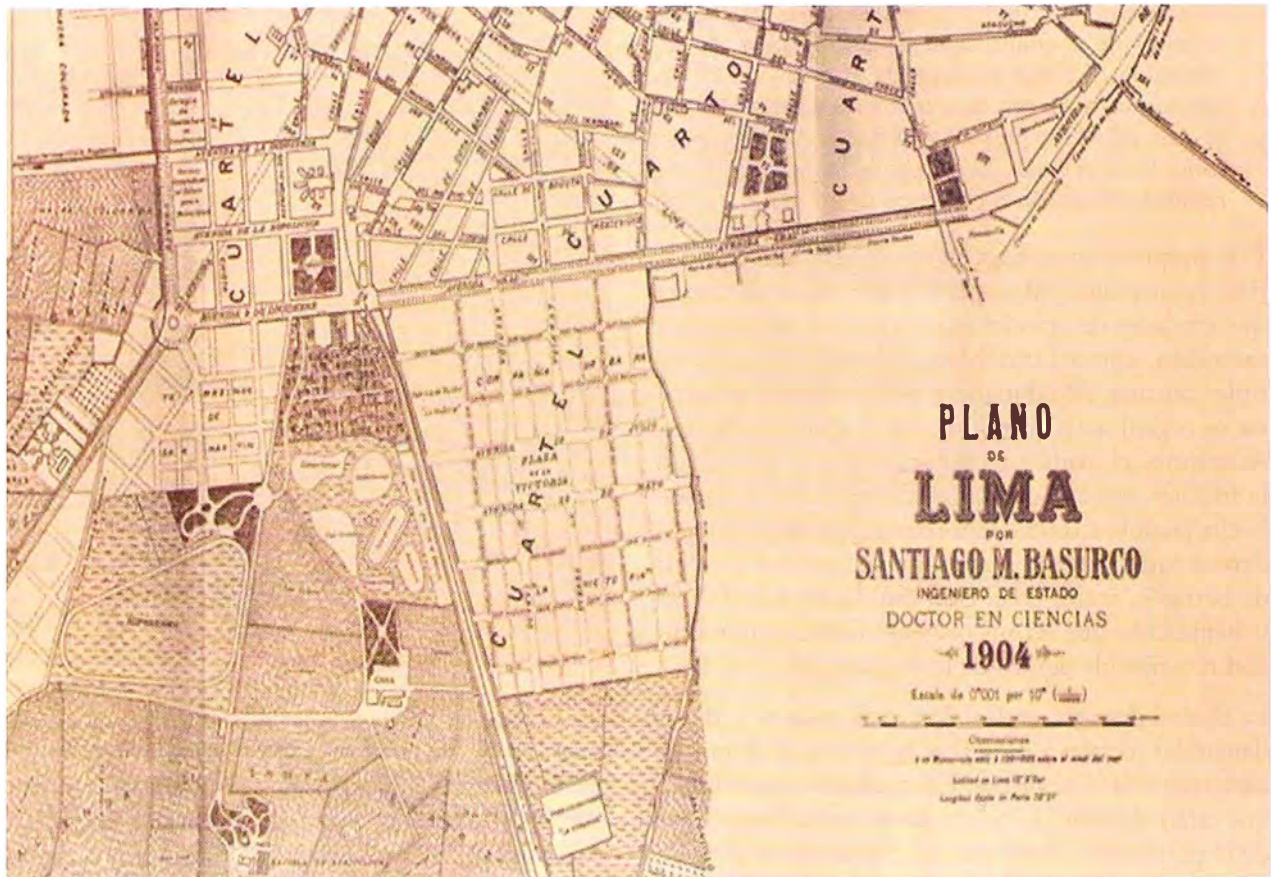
PLANO
DE
LIMA
POR
SANTIAGO M. BASURCO
INGENIERO DE ESTADO
DOCTOR EN CIENCIAS
1904
Escala de 0^m001 por 10^m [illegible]
Observaciones
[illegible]
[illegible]
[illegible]

CUARTEL
CUARTO
CUART
CUARTEL 5°
CUARTEL
CALLE
AVENIDA
PLAZA DE LA VICTORIA
AVENIDA 28 DE JULIO
AVENIDA 9 DE DICIEMBRE
AVENIDA DE LA INMACULADA
DOS DE MAYO
PAMPA
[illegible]